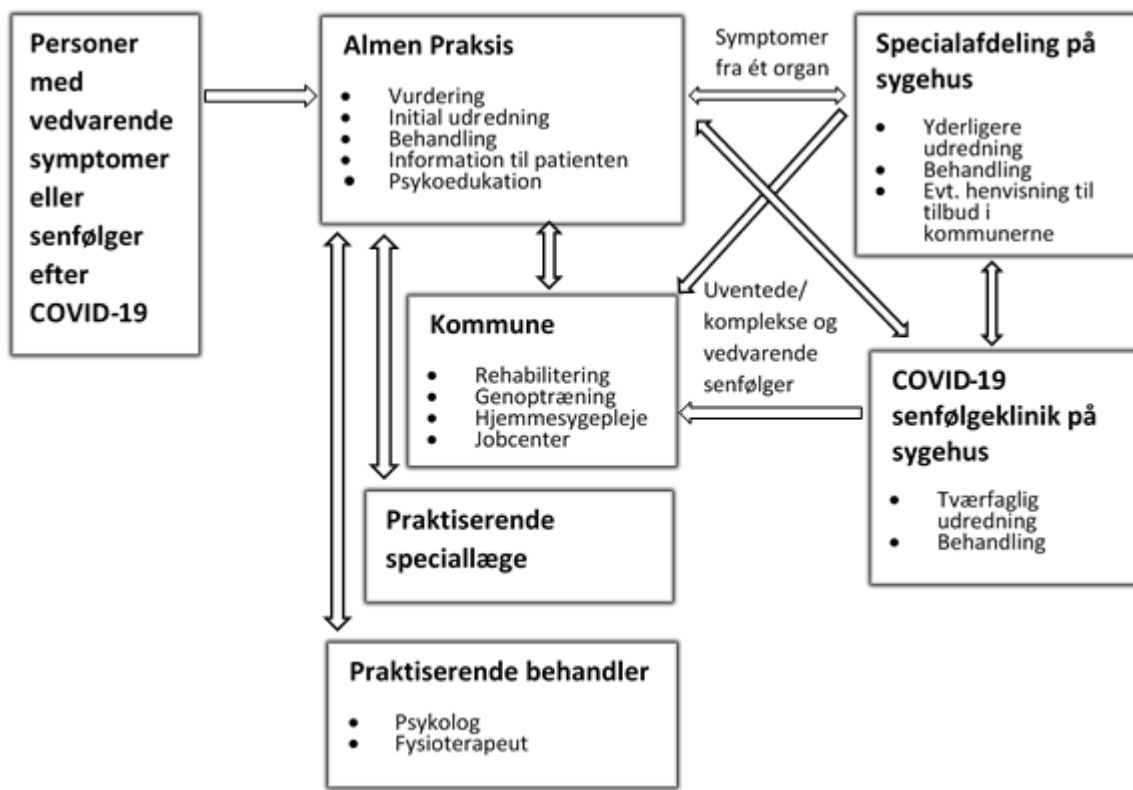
Personer med vedvarende symptomer eller senfølger efter COVID-19

Almen Praksis

- Vurdering
- Initial udredning
- Behandling
- Information til patienten
- Psykoedukation

Symptomer fra ét organ

Specialafdeling på sygehus

- Yderligere udredning
- Behandling
- Evt. henvisning til tilbud i kommunerne

Kommune

- Rehabilitering
- Genoptræning
- Hjemmesygepleje
- Jobcenter

Uventede/ komplekse og vedvarende senfølger

COVID-19 senfølgeklinik på sygehus

- Tværfaglig udredning
- Behandling

Praktiserende speciallæge

Praktiserende behandler

- Psykolog
- Fysioterapeut